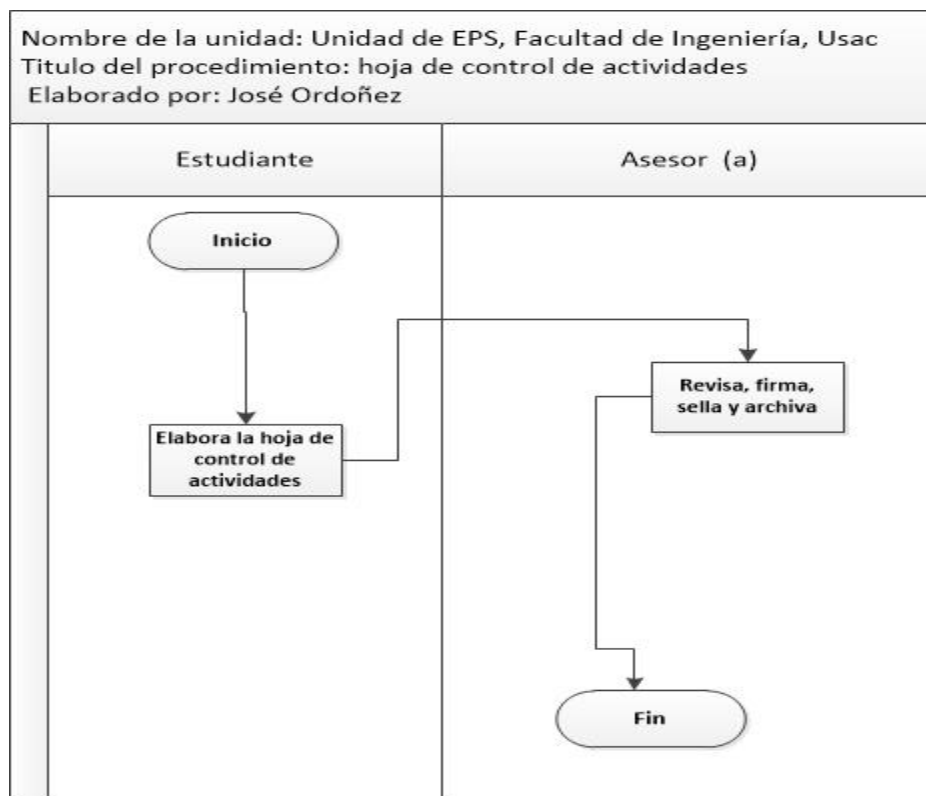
Nombre de la unidad: Unidad de EPS, Facultad de Ingeniería, Usac
Titulo del procedimiento: hoja de control de actividades
Elaborado por: José Ordoñez

| Estudiante | Asesor (a) |
|---|---|

Inicio

Elabora la hoja de control de actividades

Revisa, firma, sella y archiva

Fin